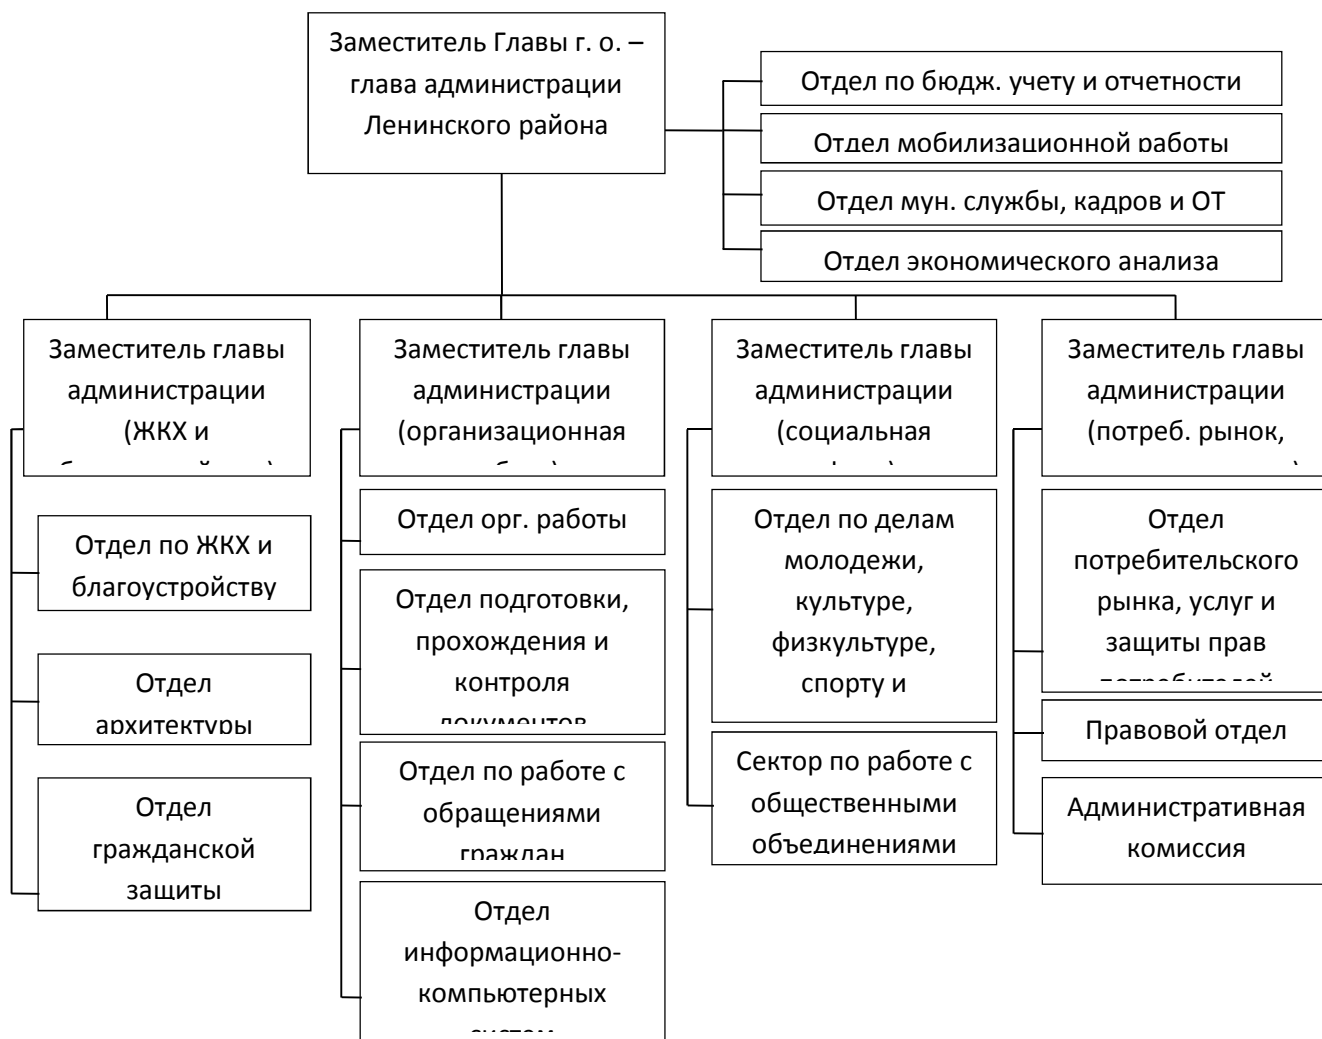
Заместитель Главы г. о. – глава администрации Ленинского района

Отдел по бюдж. учету и отчетности

Отдел мобилизационной работы

Отдел мун. службы, кадров и ОТ

Отдел экономического анализа

Заместитель главы администрации (ЖКХ и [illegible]

Отдел по ЖКХ и благоустройству

Отдел архитектуры

Отдел гражданской защиты

Заместитель главы администрации (организационная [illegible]

Отдел орг. работы

Отдел подготовки, прохождения и контроля документов

Отдел по работе с обращениями граждан

Отдел информационно-компьютерных систем

Заместитель главы администрации (социальная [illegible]

Отдел по делам молодежи, культуре, физкультуре, спорту и

Сектор по работе с общественными объединениями

Заместитель главы администрации (потреб. рынок, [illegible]

Отдел потребительского рынка, услуг и защиты прав потребителей

Правовой отдел

Административная комиссия